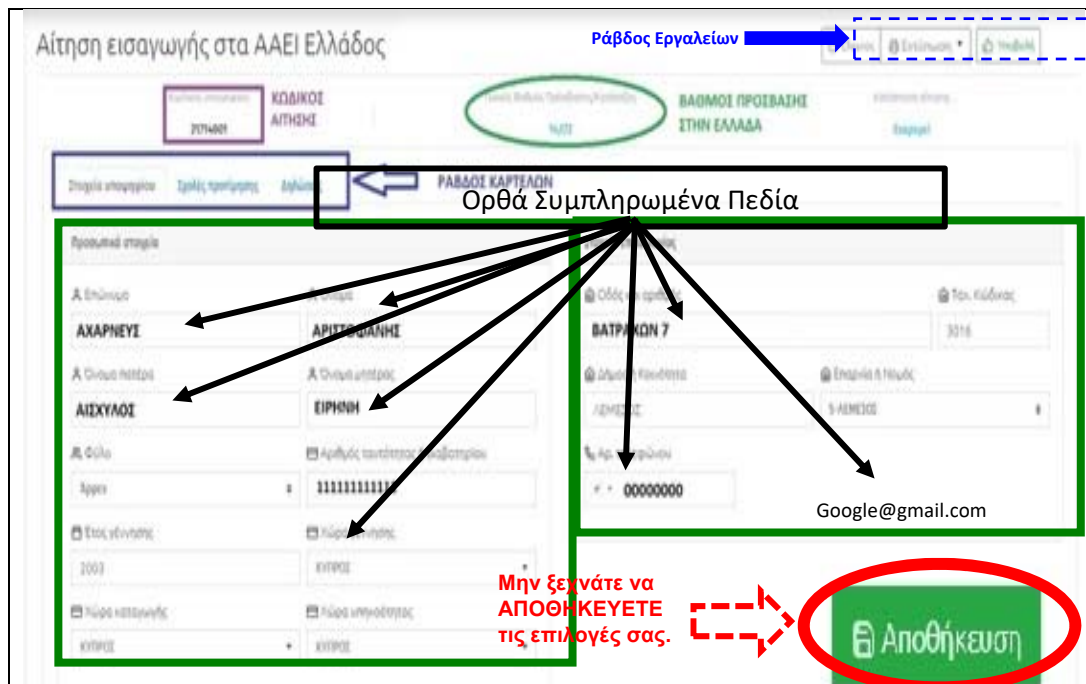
Αίτηση εισαγωγής στα ΑΑΕΙ Ελλάδος

Ράβδος Εργαλείων

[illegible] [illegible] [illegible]

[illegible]
2174801
ΚΩΔΙΚΟΣ ΑΙΤΗΣΗΣ

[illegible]
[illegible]
ΒΑΘΜΟΣ ΠΡΟΣΒΑΣΗΣ ΣΤΗΝ ΕΛΛΑΔΑ

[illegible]
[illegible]

Στοιχεία υποψηφίου   Σχολές προτίμησης   Δηλώσεις

ΡΑΒΔΟΣ ΚΑΡΤΕΛΩΝ

Ορθά Συμπληρωμένα Πεδία

Προσωπικά στοιχεία

Επώνυμο
ΑΧΑΡΝΕΥΣ

Όνομα
ΑΡΙΣΤΟΦΑΝΗΣ

Όνομα πατέρα
ΑΙΣΧΥΛΟΣ

Όνομα μητέρας
ΕΙΡΗΝΗ

Φύλο
Άρρεν

Αριθμός ταυτότητας / διαβατηρίου
11111111111

Έτος γέννησης
2003

Χώρα γέννησης
ΚΥΠΡΟΣ

Χώρα καταγωγής
ΚΥΠΡΟΣ

Χώρα υπηκοότητας
ΚΥΠΡΟΣ

Οδός και αριθμός
ΒΑΤΡΑΧΩΝ 7

Ταχ. Κώδικας
3016

Δήμος / Κοινότητα
ΛΕΜΕΣΟΣ

Επαρχία ή Νομός
5 ΛΕΜΕΣΟΣ

Αρ. τηλεφώνου
00000000

Google@gmail.com

Μην ξεχνάτε να ΑΠΟΘΗΚΕΥΕΤΕ τις επιλογές σας.

Αποθήκευση